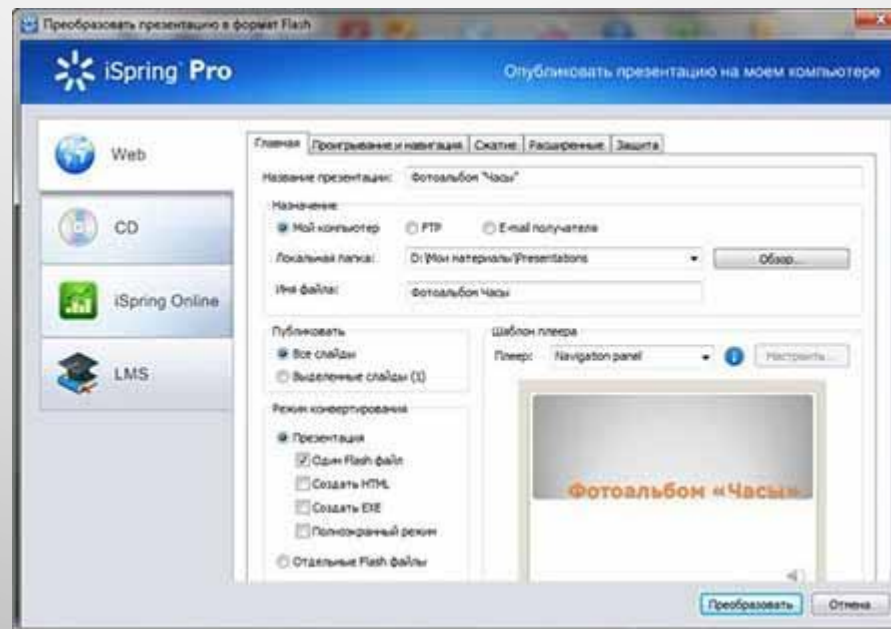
Преобразовать презентацию в формат Flash

iSpring Pro

Опубликовать презентацию на моем компьютере

Web

CD

iSpring Online

LMS

Главная | Проигрывание и навигация | Сжатие | Расширенные | Защита

Название презентации: Фотоальбом "Часы"

Назначение

Мой компьютер FTP E-mail получателя

Локальная папка: D:\Мои материалы\Presentations Обзор...

Имя файла: Фотоальбом Часы

Публиковать

Все слайды

Выделенные слайды (1)

Режим конвертирования

Презентация

Один Flash файл

Создать HTML

Создать EXE

Полноэкранный режим

Отдельные Flash файлы

Шаблон плеера

Плеер: Navigation panel Настроить...

Фотоальбом «Часы»

Преобразовать Отмена